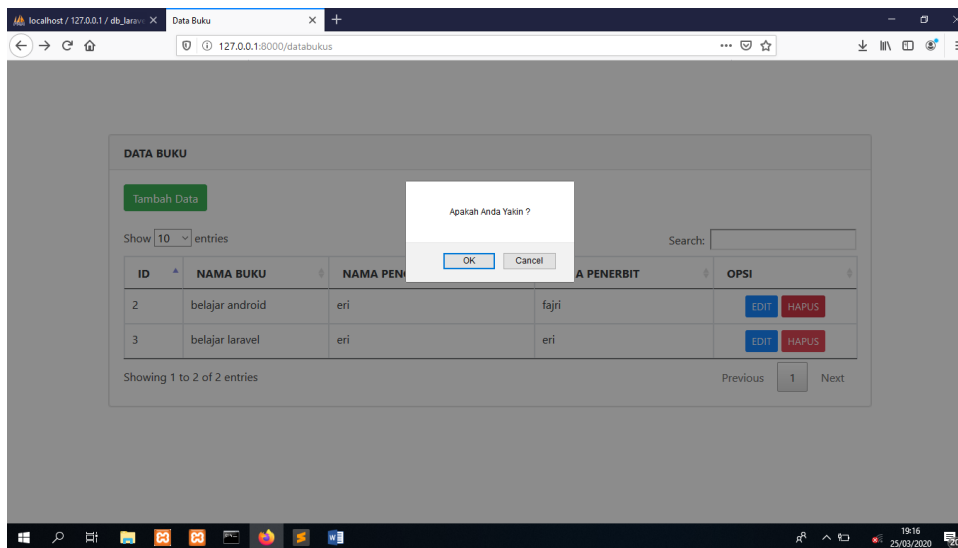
localhost / 127.0.0.1 / db_larave ×
Data Buku ×
+

127.0.0.1:8000/databukus

DATA BUKU

Tambah Data

Show 10 entries

Search:

Apakah Anda Yakin ?

OK Cancel

| ID | NAMA BUKU | NAMA PEN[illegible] | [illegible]A PENERBIT | OPSI |
|---|---|---|---|---|
| 2 | belajar android | eri | fajri | EDIT HAPUS |
| 3 | belajar laravel | eri | eri | EDIT HAPUS |

Showing 1 to 2 of 2 entries

Previous 1 Next

19:16
25/03/2020